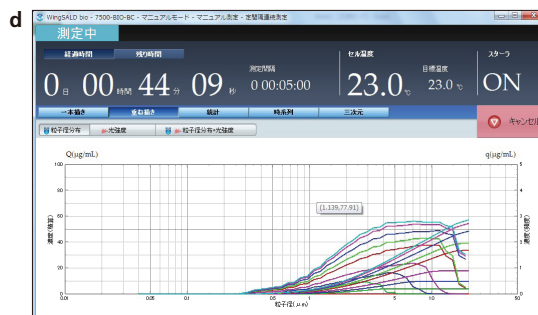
d

WingSALD bio - 7500-BIO-BC - マニュアルモード - マニュアル測定 - 定間隔連続測定

測定中

経過時間 残り時間

0日 00時間 44分 09秒

測定間隔 0 00:05:00

セル温度 23.0℃

目標温度 23.0℃

スターラ ON

一本描き 重ね描き 統計 時系列 三次元

キャンセル

粒子径分布 光強度 粒子径分布+光強度

Q(μg/mL)

q(μg/mL)

(1.139,77.91)

100 80 60 40 20 0

5 4 3 2 1 0

濃度(積算)

濃度(頻度)

0.01 0.05 0.1 0.5 1 5 10 50

粒子径(μm)